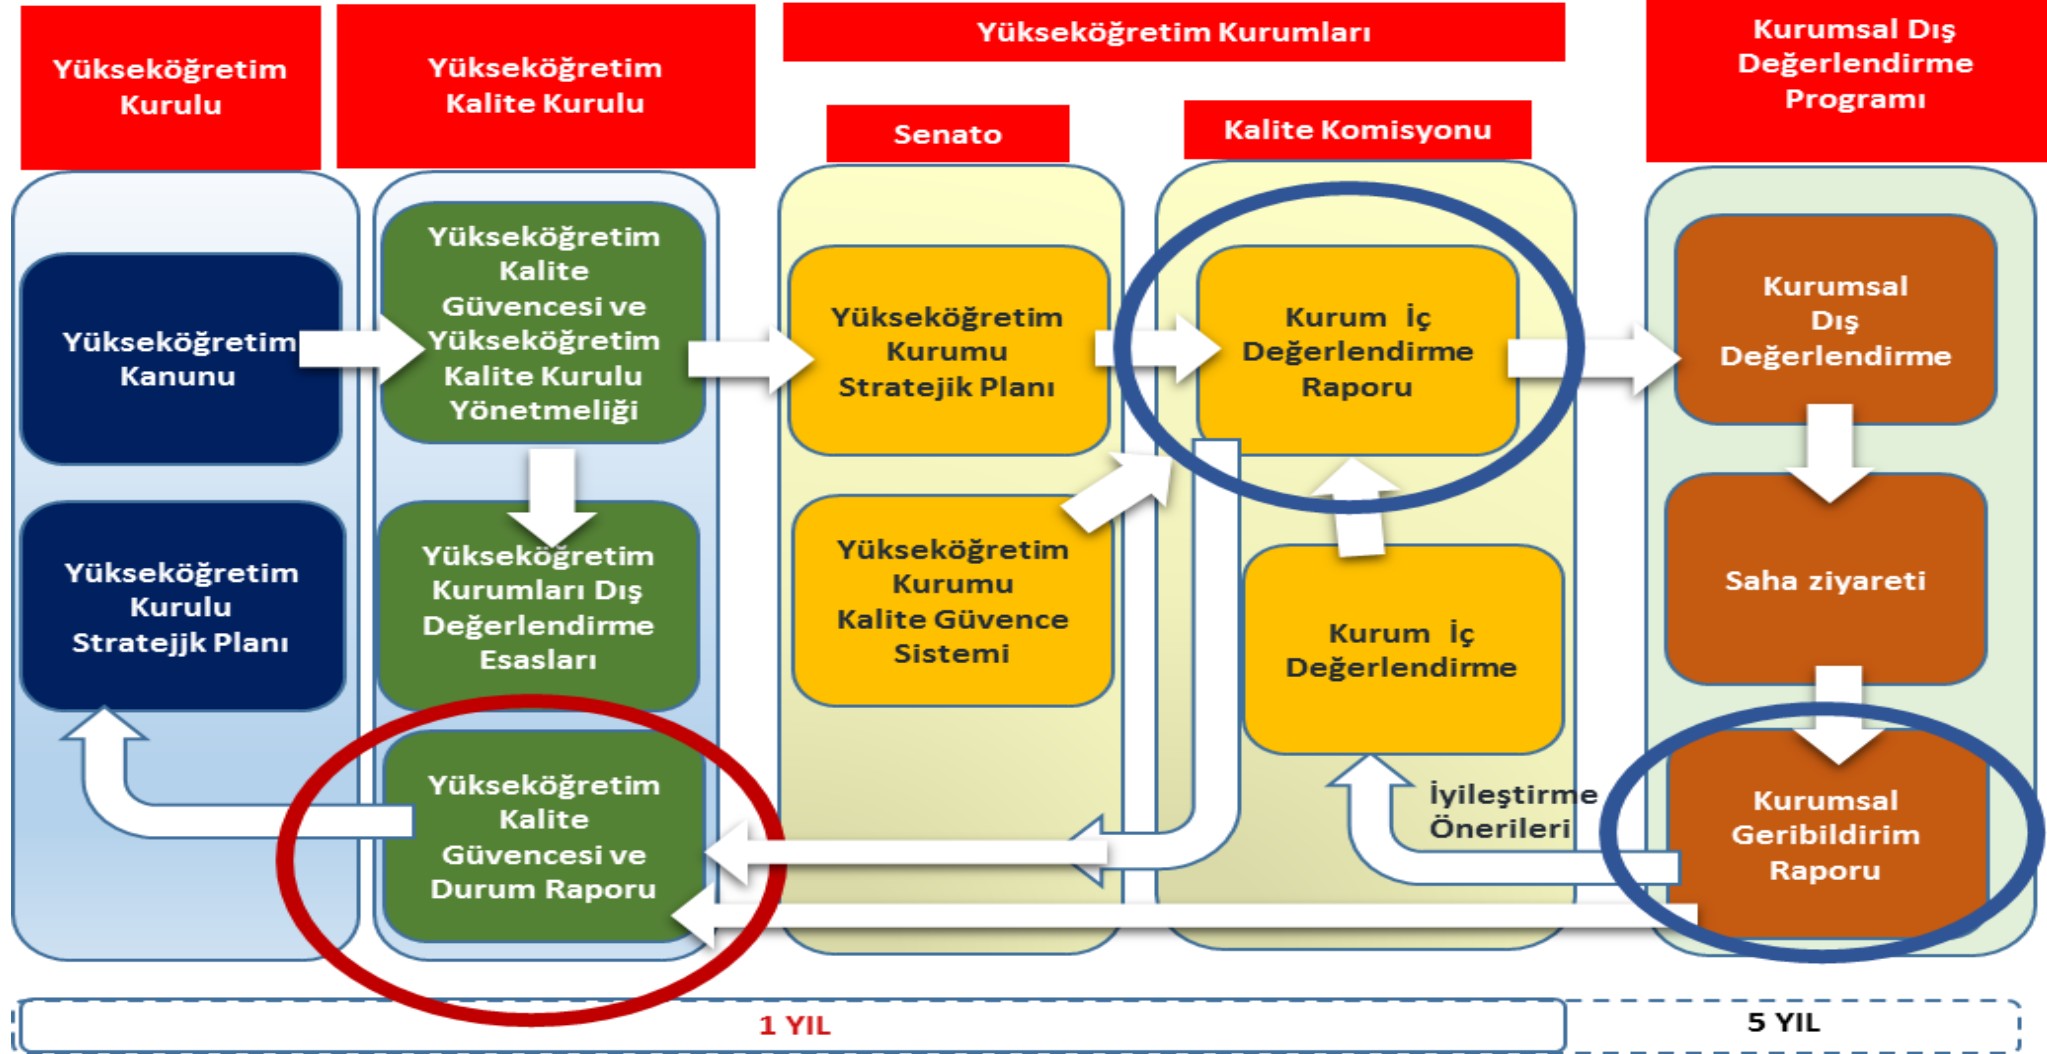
Yükseköğretim Kurulu

Yükseköğretim Kalite Kurulu

Yükseköğretim Kurumları

Kurumsal Dış Değerlendirme Programı

Senato

Kalite Komisyonu

Yükseköğretim Kanunu

Yükseköğretim Kalite Güvencesi ve Yükseköğretim Kalite Kurulu Yönetmeliği

Yükseköğretim Kurumu Stratejik Planı

Kurum İç Değerlendirme Raporu

Kurumsal Dış Değerlendirme

Yükseköğretim Kurulu Stratejjk Planı

Yükseköğretim Kurumları Dış Değerlendirme Esasları

Yükseköğretim Kurumu Kalite Güvence Sistemi

Kurum İç Değerlendirme

Saha ziyareti

Yükseköğretim Kalite Güvencesi ve Durum Raporu

İyileştirme Önerileri

Kurumsal Geribildirim Raporu

1 YIL

5 YIL